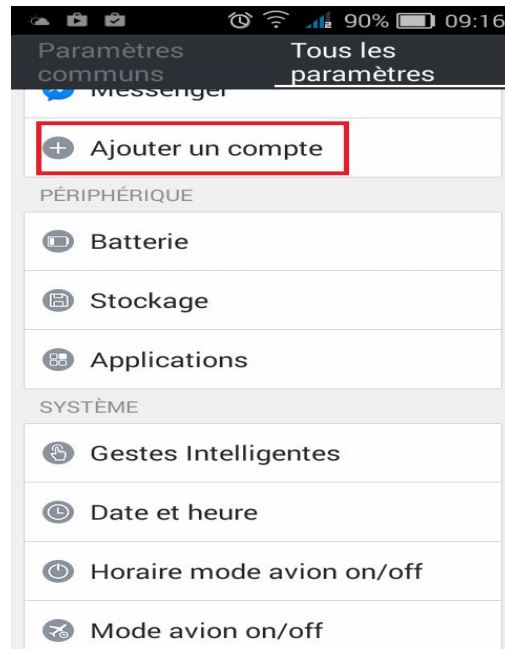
90% 09:16

Paramètres communs

Tous les paramètres

Messenger

Ajouter un compte

PÉRIPHÉRIQUE

Batterie

Stockage

Applications

SYSTÈME

Gestes Intelligentes

Date et heure

Horaire mode avion on/off

Mode avion on/off